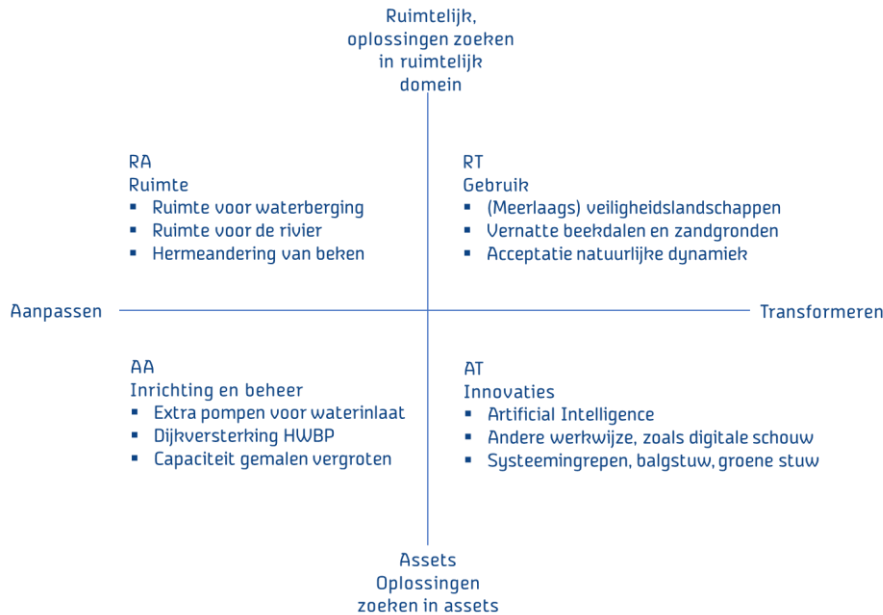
Ruimtelijk, oplossingen zoeken in ruimtelijk domein

RA
Ruimte
- Ruimte voor waterberging
- Ruimte voor de rivier
- Hermeandering van beken

RT
Gebruik
- (Meerlaags) veiligheidslandschappen
- Vernatte beekdalen en zandgronden
- Acceptatie natuurlijke dynamiek

Aanpassen

Transformeren

AA
Inrichting en beheer
- Extra pompen voor waterinlaat
- Dijkversterking HWBP
- Capaciteit gemalen vergroten

AT
Innovaties
- Artificial Intelligence
- Andere werkwijze, zoals digitale schouw
- Systeemingrepen, balgstuw, groene stuw

Assets Oplossingen zoeken in assets